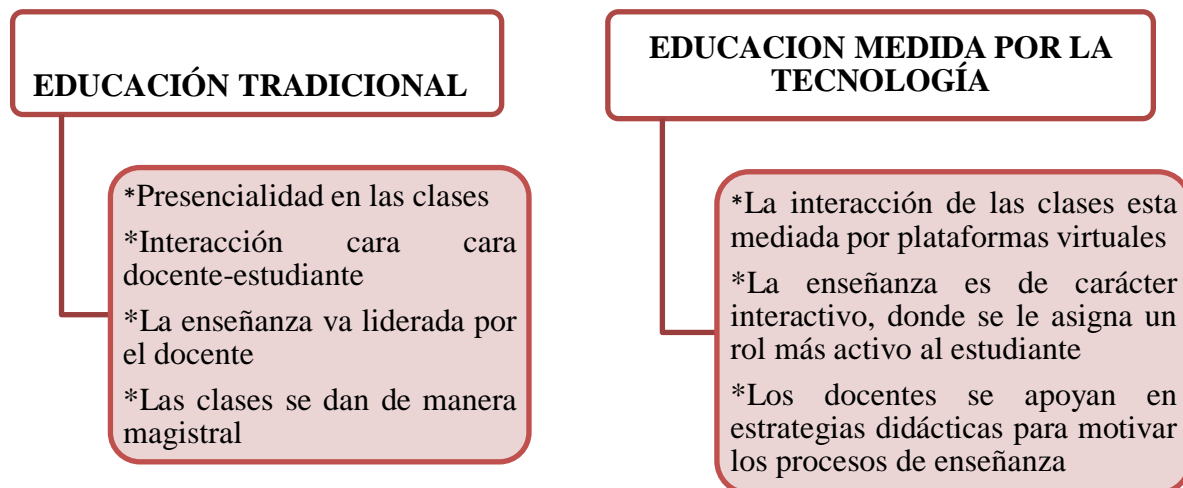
EDUCACIÓN TRADICIONAL

*Presencialidad en las clases

*Interacción cara cara docente-estudiante

*La enseñanza va liderada por el docente

*Las clases se dan de manera magistral

EDUCACION MEDIDA POR LA TECNOLOGÍA

*La interacción de las clases esta mediada por plataformas virtuales

*La enseñanza es de carácter interactivo, donde se le asigna un rol más activo al estudiante

*Los docentes se apoyan en estrategias didácticas para motivar los procesos de enseñanza